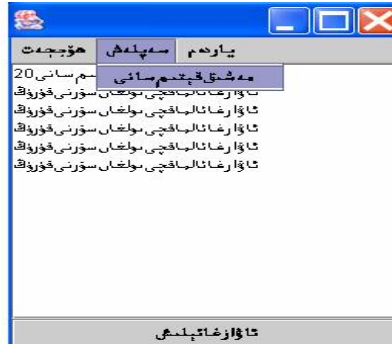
ياردەم سەپلەش ھۆججەت
مەشغۇلاتچى سانى
مسانى 20
ئاۋازغا ئالماقچى بولغان سۆزنى قوزغات
ئاۋازغا ئالماقچى بولغان سۆزنى قوزغات
ئاۋازغا ئالماقچى بولغان سۆزنى قوزغات
ئاۋازغا ئالماقچى بولغان سۆزنى قوزغات
ئاۋازغا ئالماقچى بولغان سۆزنى قوزغات
ئاۋازغا ئالماقچى بولغان سۆزنى قوزغات
ئاۋازغا ئېلىش